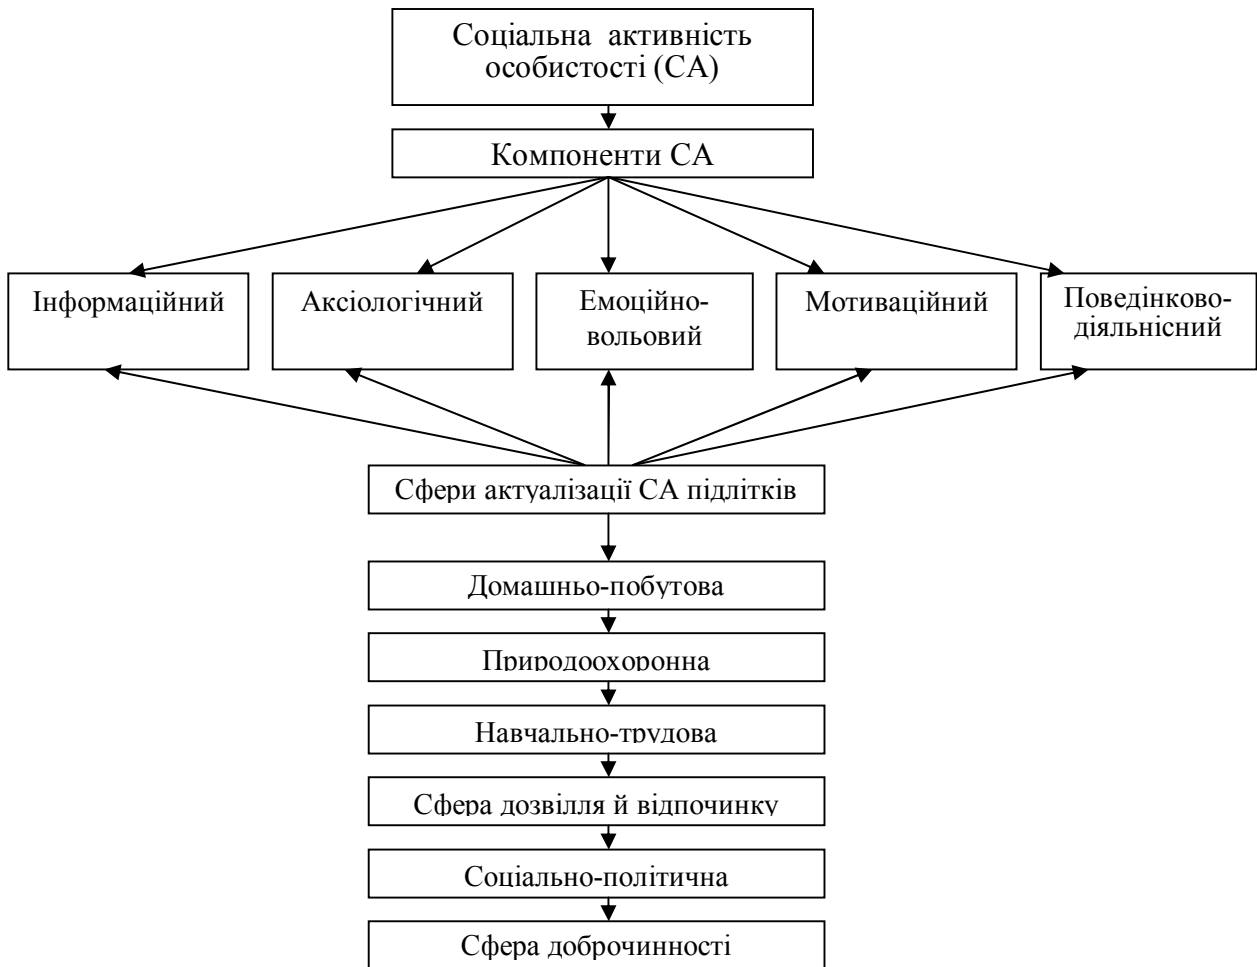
Соціальна активність особистості (СА)

Компоненти СА

Інформаційний

Аксіологічний

Емоційно-вольовий

Мотиваційний

Поведінководіяльнісний

Сфери актуалізації СА підлітків

Домашньо-побутова

Природоохоронна

Навчально-трудова

Сфера дозвілля й відпочинку

Соціально-політична

Сфера доброчинності